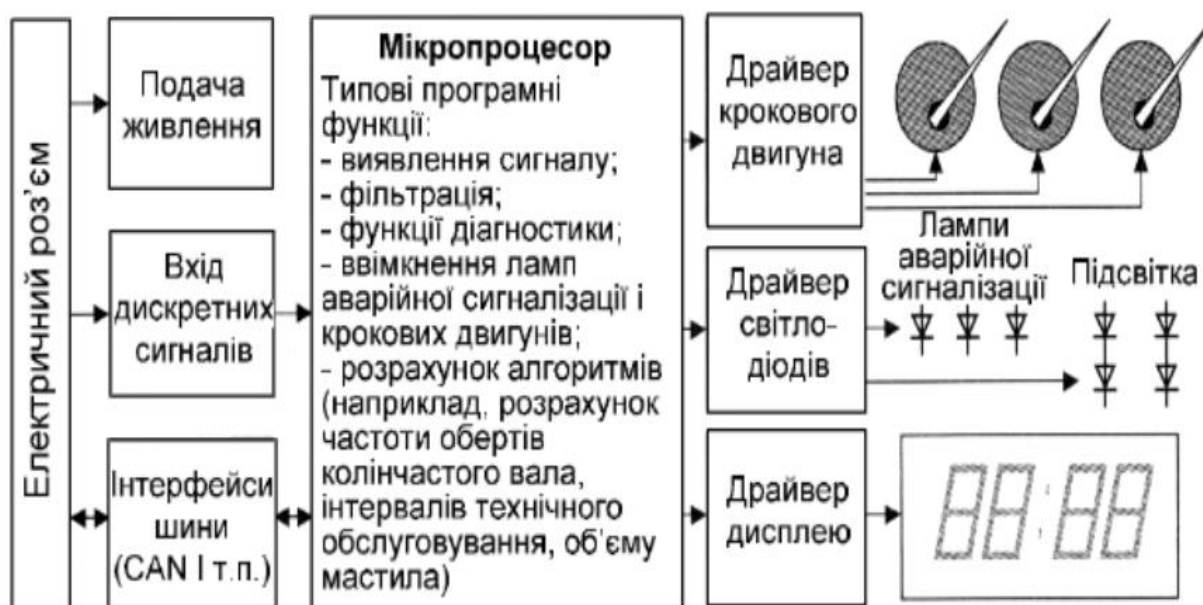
Електричний роз'єм

Подача живлення

Вхід дискретних сигналів

Інтерфейси шини (CAN і т.п.)

Мікропроцесор
Типові програмні функції:
- виявлення сигналу;
- фільтрація;
- функції діагностики;
- ввімкнення ламп аварійної сигналізації і крокових двигунів;
- розрахунок алгоритмів (наприклад, розрахунок частоти обертів колінчастого вала, інтервалів технічного обслуговування, об'єму мастила)

Драйвер крокового двигуна

Драйвер світло-діодів

Драйвер дисплею

Лампи аварійної сигналізації

Підсвітка

88:88